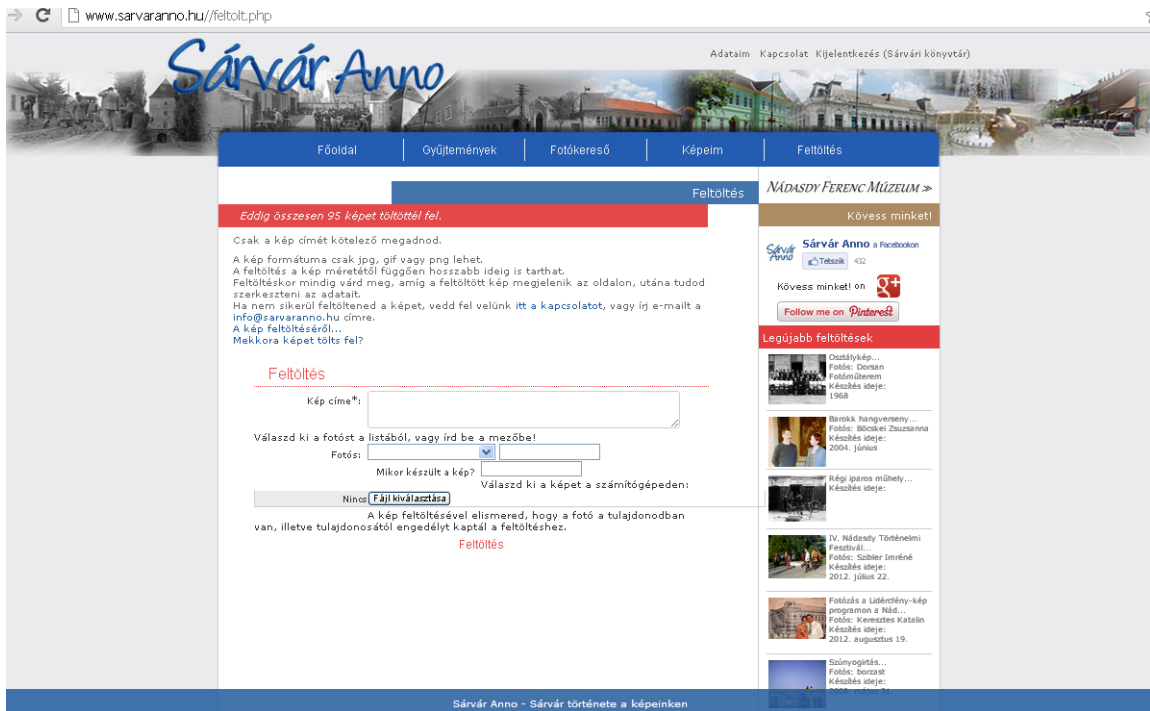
www.sarvaranno.hu//feltolt.php

Sárvár Anno

Adataim Kapcsolat Kijelentkezés (Sárvári könyvtár)

Főoldal | Gyűjtemények | Fotókereső | Képeim | Feltöltés

Feltöltés

Eddig összesen 95 képet töltöttél fel.

Csak a kép címét kötelező megadnod.

A kép formátuma csak jpg, gif vagy png lehet.
A feltöltés a kép méretétől függően hosszabb ideig is tarthat.
Feltöltéskor mindig várd meg, amíg a feltöltött kép megjelenik az oldalon, utána tudod szerkeszteni az adatait.
Ha nem sikerül feltöltened a képet, vedd fel velünk itt a kapcsolatot, vagy írj e-mailt a info@sarvaranno.hu címre.
A kép feltöltéséről...
Mekkora képet tölts fel?

Feltöltés

Kép címe*:

Válaszd ki a fotóst a listából, vagy írd be a mezőbe!

Fotós:

Mikor készült a kép?

Válaszd ki a képet a számítógépeden:

Ninc Fájl kiválasztása

A kép feltöltésével elismered, hogy a fotó a tulajdonodban van, illetve tulajdonosától engedélyt kaptál a feltöltéshez.

Feltöltés

NÁDASDY FERENC MÚZEUM ≫

Kövess minket!

Sárvár Anno a Facebookon
Tetszik 432

Kövess minket! on

Follow me on Pinterest

Legújabb feltöltések

Osztálykép...
Fotós: Dorsan Fotóműterem
Készítés ideje: 1968

Barokk hangverseny...
Fotós: Böcskei Zsuzsanna
Készítés ideje: 2004. június

Régi iparos műhely...
Készítés ideje:

IV. Nádasdy Történelmi Fesztivál...
Fotós: Szibler Imréné
Készítés ideje: 2012. július 22.

Fotózás a Lidércfény-kép programon a Nád...
Fotós: Keresztes Katalin
Készítés ideje: 2012. augusztus 19.

Szúnyogirtás...
Fotós: borzast
Készítés ideje: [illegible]

Sárvár Anno - Sárvár története a képeinken